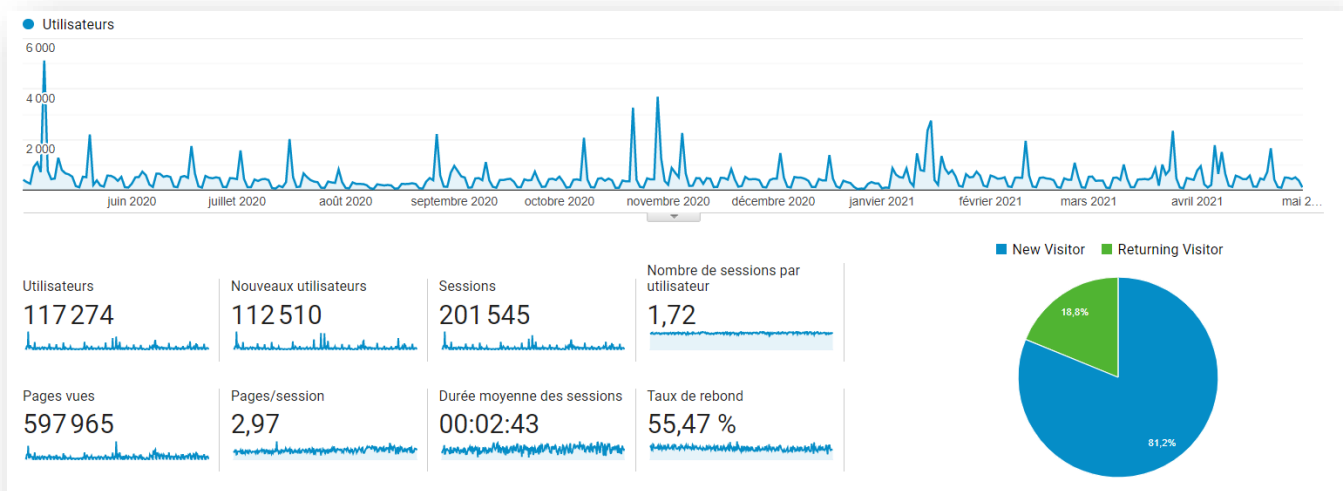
Utilisateurs

6 000
4 000
2 000

juin 2020 juillet 2020 août 2020 septembre 2020 octobre 2020 novembre 2020 décembre 2020 janvier 2021 février 2021 mars 2021 avril 2021 mai 2...

New Visitor Returning Visitor

Utilisateurs
117 274

Nouveaux utilisateurs
112 510

Sessions
201 545

Nombre de sessions par utilisateur
1,72

Pages vues
597 965

Pages/session
2,97

Durée moyenne des sessions
00:02:43

Taux de rebond
55,47 %

18,8%
81,2%